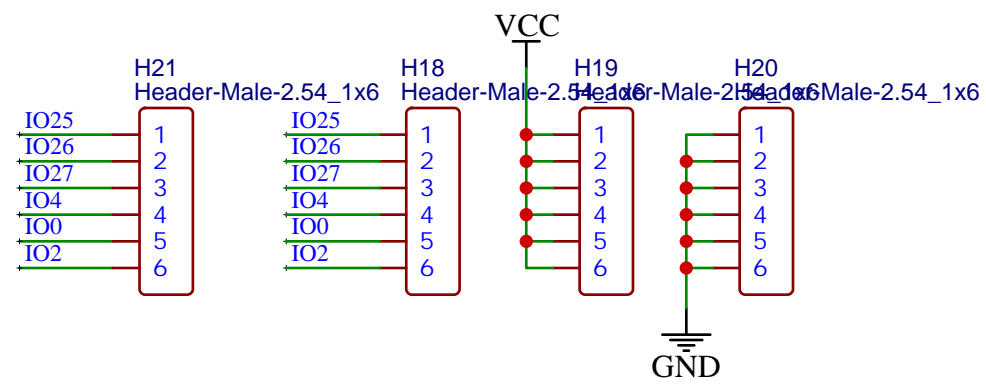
VCC

H21
Header-Male-2.54_1x6
IO25
IO26
IO27
IO4
IO0
IO2
1
2
3
4
5
6

H18
Header-Male-2.54_1x6
IO25
IO26
IO27
IO4
IO0
IO2
1
2
3
4
5
6

H19
Header-Male-2.54_1x6
1
2
3
4
5
6

H20
Header-Male-2.54_1x6
1
2
3
4
5
6

GND